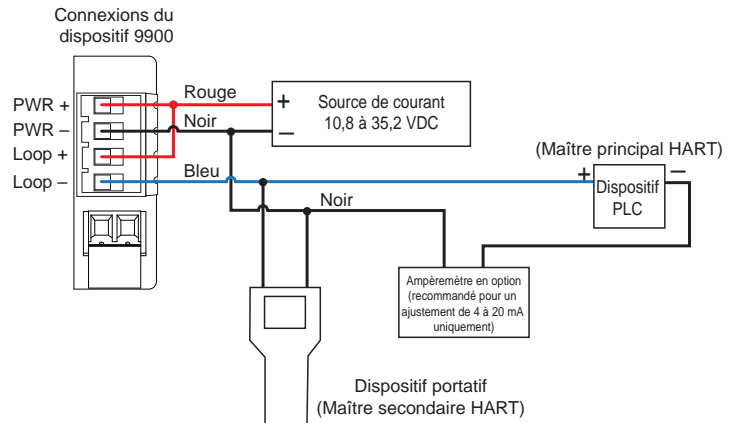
Connexions du dispositif 9900

PWR +
PWR –
Loop +
Loop –

Rouge
Noir
Bleu
Noir

+
–
Source de courant
10,8 à 35,2 VDC

(Maître principal HART)
+
–
Dispositif
PLC

Ampèremètre en option (recommandé pour un ajustement de 4 à 20 mA uniquement)

Dispositif portatif
(Maître secondaire HART)